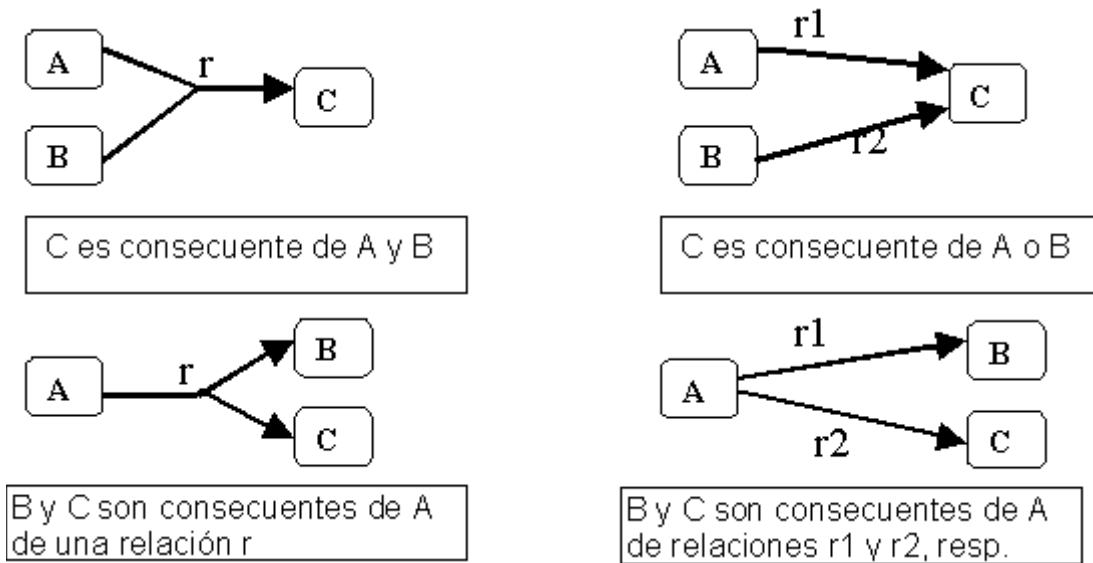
A
B
r
C

C es consecuente de A y B

r1
A
C
B
r2

C es consecuente de A o B

A
r
B
C

B y C son consecuentes de A de una relación r

r1
A
B
r2
C

B y C son consecuentes de A de relaciones r1 y r2, resp.